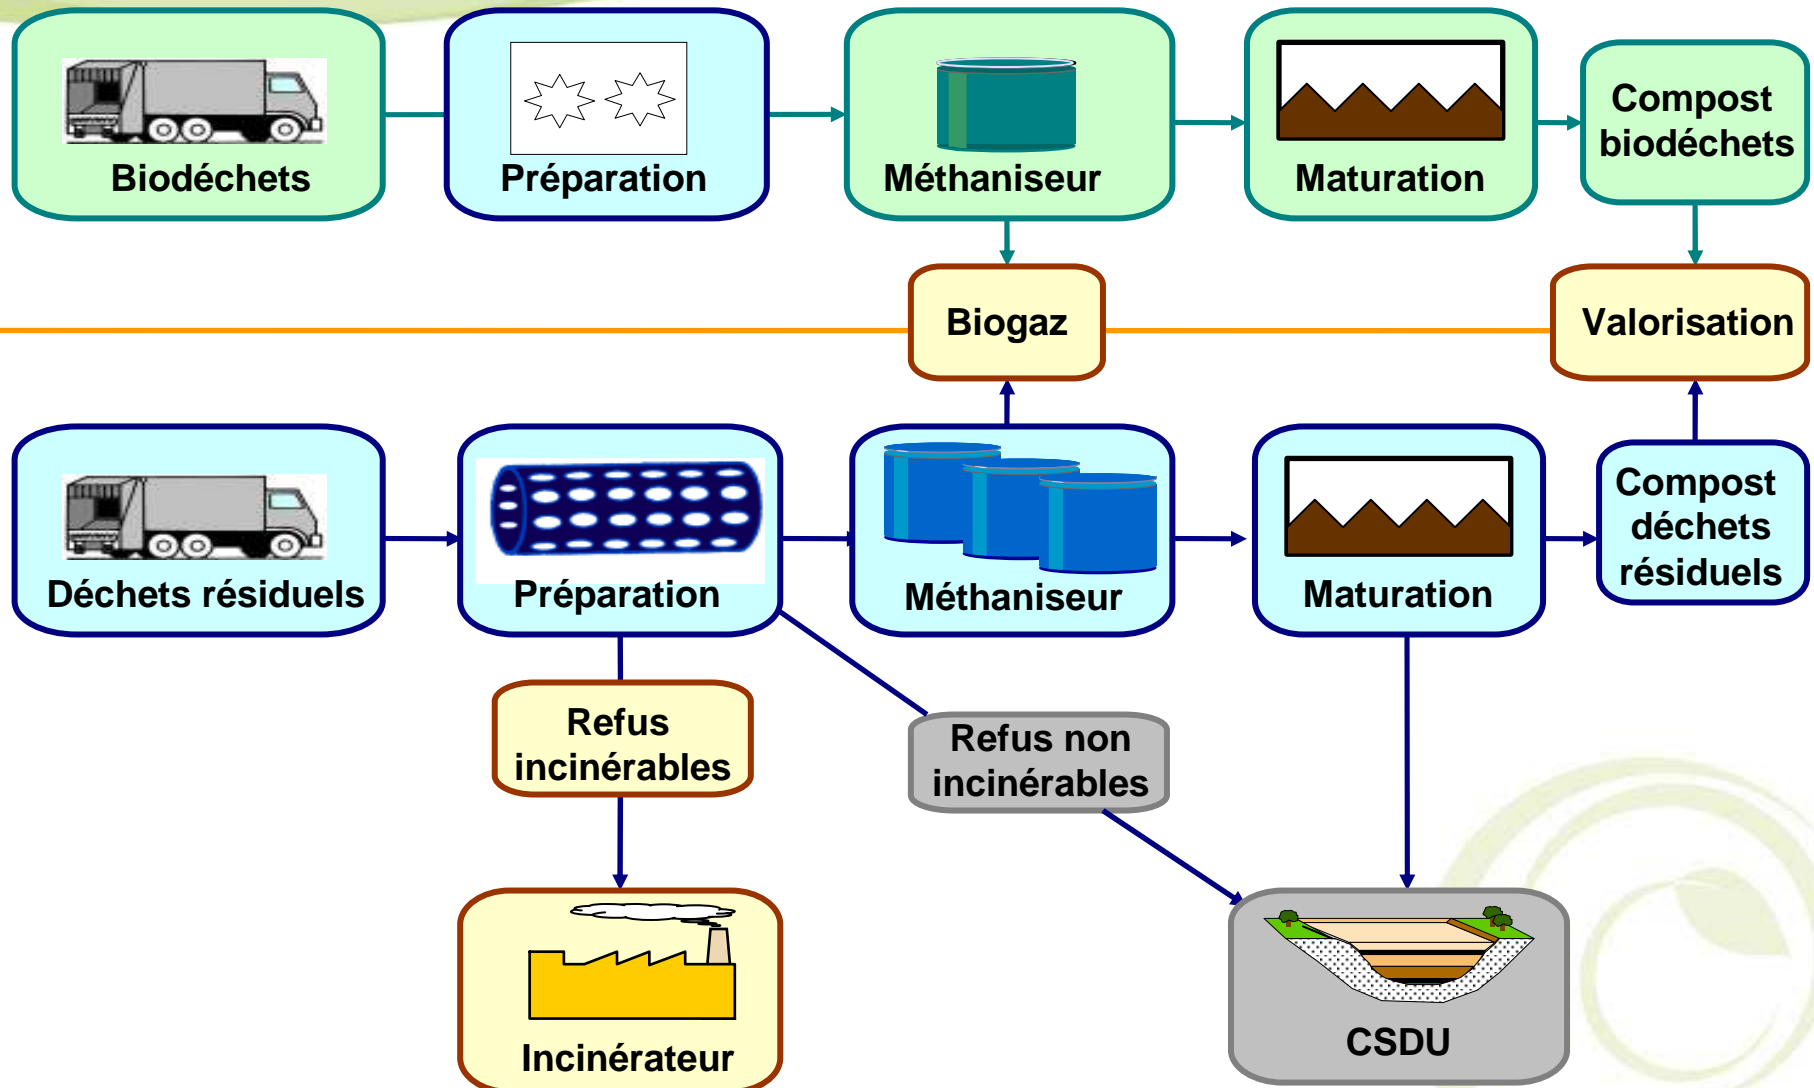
Biodéchets

Préparation

Méthaniseur

Maturation

Compost biodéchets

Biogaz

Valorisation

Déchets résiduels

Préparation

Méthaniseur

Maturation

Compost déchets résiduels

Refus incinérables

Refus non incinérables

Incinérateur

CSDU